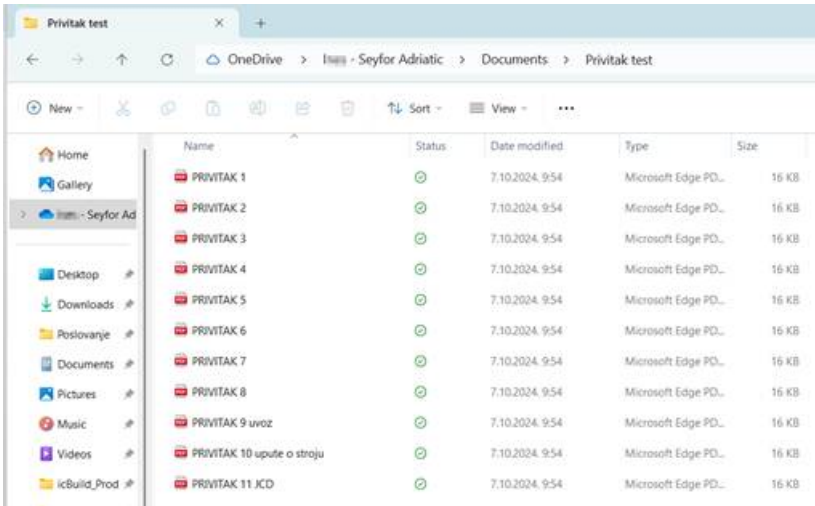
Privitak test ×   +

←   →   ↑   C   OneDrive > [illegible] - Seyfor Adriatic > Documents > Privitak test

New   Sort   View   ...

Home
Gallery
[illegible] - Seyfor Ad

Desktop
Downloads
Poslovanje
Documents
Pictures
Music
Videos
icBuild_Prod

| Name | Status | Date modified | Type | Size |
|---|---|---|---|---|
| PRIVITAK 1 | | 7.10.2024. 9:54 | Microsoft Edge PD... | 16 KB |
| PRIVITAK 2 | | 7.10.2024. 9:54 | Microsoft Edge PD... | 16 KB |
| PRIVITAK 3 | | 7.10.2024. 9:54 | Microsoft Edge PD... | 16 KB |
| PRIVITAK 4 | | 7.10.2024. 9:54 | Microsoft Edge PD... | 16 KB |
| PRIVITAK 5 | | 7.10.2024. 9:54 | Microsoft Edge PD... | 16 KB |
| PRIVITAK 6 | | 7.10.2024. 9:54 | Microsoft Edge PD... | 16 KB |
| PRIVITAK 7 | | 7.10.2024. 9:54 | Microsoft Edge PD... | 16 KB |
| PRIVITAK 8 | | 7.10.2024. 9:54 | Microsoft Edge PD... | 16 KB |
| PRIVITAK 9 uvoz | | 7.10.2024. 9:54 | Microsoft Edge PD... | 16 KB |
| PRIVITAK 10 upute o stroju | | 7.10.2024. 9:54 | Microsoft Edge PD... | 16 KB |
| PRIVITAK 11 JCD | | 7.10.2024. 9:54 | Microsoft Edge PD... | 16 KB |